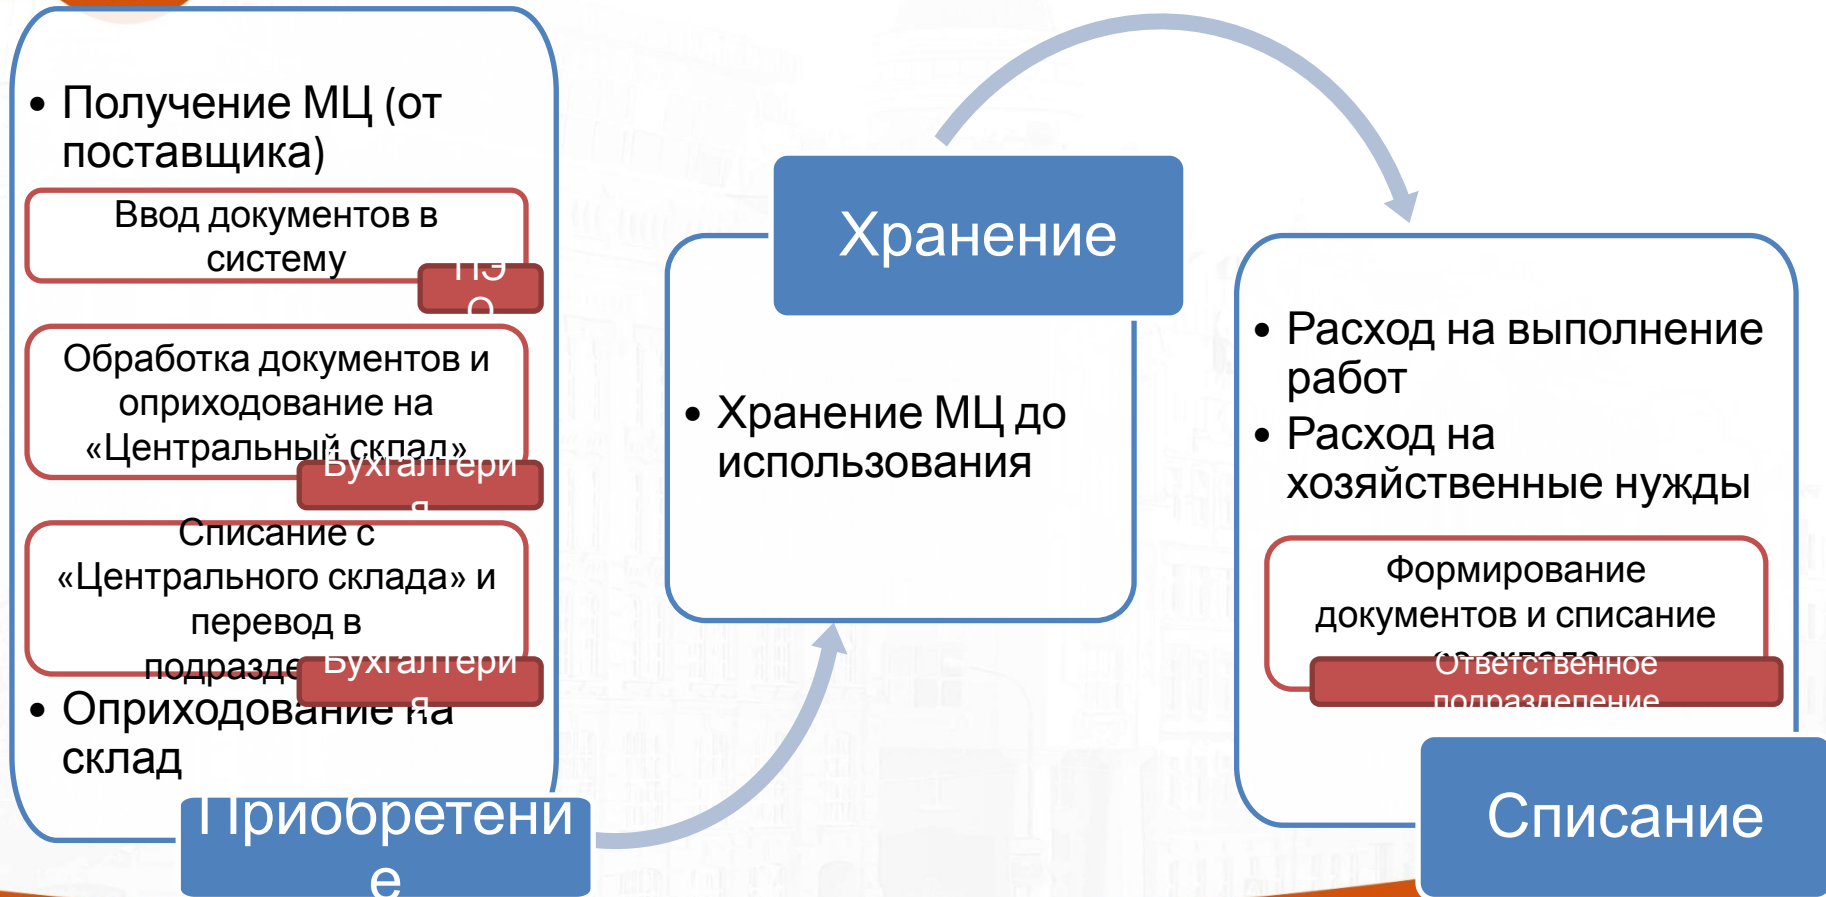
• Получение МЦ (от поставщика)

Ввод документов в систему

ПЭО

Обработка документов и оприходование на «Центральный склад»

Бухгалтерия

Списание с «Центрального склада» и перевод в подразде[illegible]

Бухгалтерия

• Оприходование на склад

Приобретение

Хранение

• Хранение МЦ до использования

• Расход на выполнение работ
• Расход на хозяйственные нужды

Формирование документов и списание со склада

Ответственное подразделение

Списание